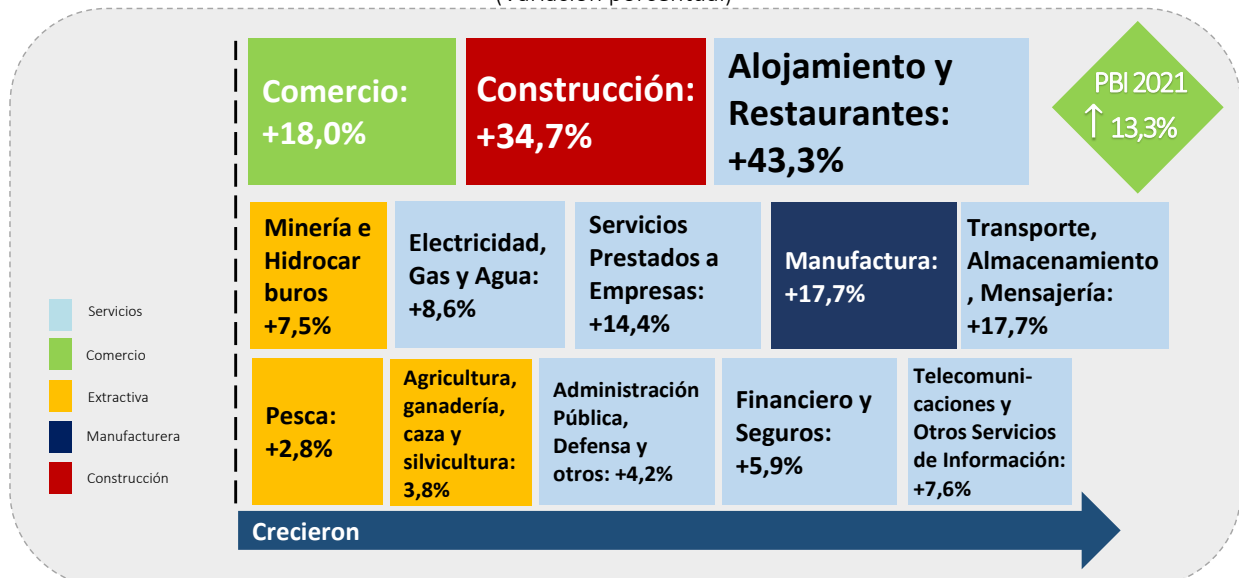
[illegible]

Servicios
Comercio
Extractiva
Manufacturera
Construcción

Comercio: +18,0%

Construcción: +34,7%

Alojamiento y Restaurantes: +43,3%

PBI 2021 ↑ 13,3%

Minería e Hidrocarburos +7,5%

Electricidad, Gas y Agua: +8,6%

Servicios Prestados a Empresas: +14,4%

Manufactura: +17,7%

Transporte, Almacenamiento, Mensajería: +17,7%

Pesca: +2,8%

Agricultura, ganadería, caza y silvicultura: 3,8%

Administración Pública, Defensa y otros: +4,2%

Financiero y Seguros: +5,9%

Telecomunicaciones y Otros Servicios de Información: +7,6%

Crecieron